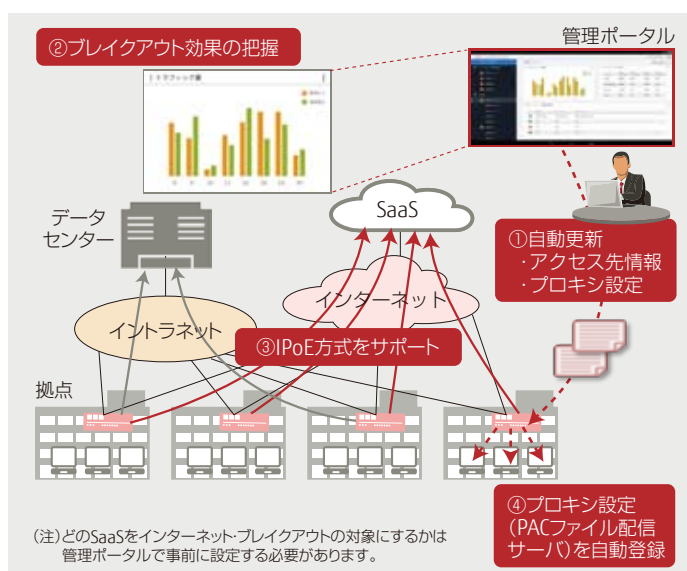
②ブレイクアウト効果の把握

管理ポータル

トラフィック量

データセンター

SaaS

①自動更新
・アクセス先情報
・プロキシ設定

インターネット

イントラネット

③IPoE方式をサポート

拠点

④プロキシ設定（PACファイル配信サーバ）を自動登録

（注）どのSaaSをインターネット・ブレイクアウトの対象にするかは管理ポータルで事前に設定する必要があります。